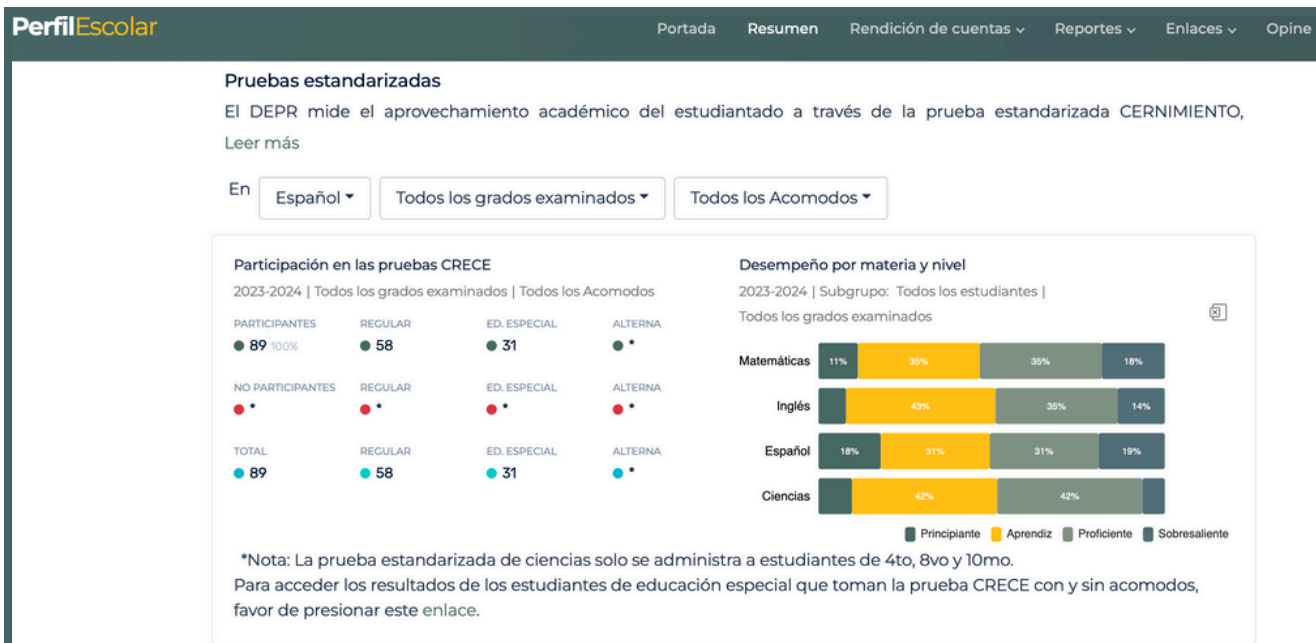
PerfilEscolar

Portada Resumen Rendición de cuentas Reportes Enlaces Opine

Pruebas estandarizadas

El DEPR mide el aprovechamiento académico del estudiantado a través de la prueba estandarizada CERNIMIENTO,

Leer más

En Español Todos los grados examinados Todos los Acomodos

Participación en las pruebas CRECE

2023-2024 | Todos los grados examinados | Todos los Acomodos

| PARTICIPANTES | REGULAR | ED. ESPECIAL | ALTERNA |
|---|---|---|---|
| 89 100% | 58 | 31 | * |
| NO PARTICIPANTES | REGULAR | ED. ESPECIAL | ALTERNA |
| * | * | * | * |
| TOTAL | REGULAR | ED. ESPECIAL | ALTERNA |
| 89 | 58 | 31 | * |

Desempeño por materia y nivel

2023-2024 | Subgrupo: Todos los estudiantes | Todos los grados examinados

Matemáticas 11% 35% 35% 18%

Inglés 43% 35% 14%

Español 18% 31% 31% 19%

Ciencias 42% 42%

Principiante Aprendiz Proficiente Sobresaliente

*Nota: La prueba estandarizada de ciencias solo se administra a estudiantes de 4to, 8vo y 10mo.

Para acceder los resultados de los estudiantes de educación especial que toman la prueba CRECE con y sin acomodos, favor de presionar este enlace.